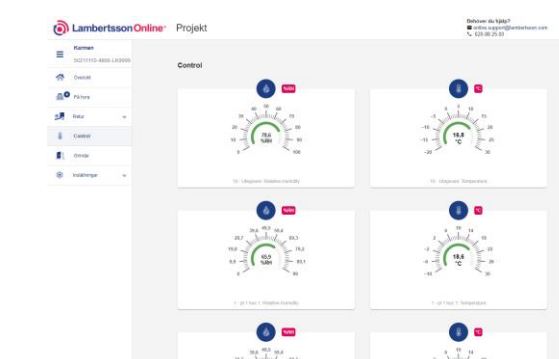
LambertssonOnline Projekt

Behöver du hjälp?
online.support@lambertsson.com
020-98 25 93

Karmen
SE21110-4806-LK0000

Översikt
På hyra
Retur
Control
Område
Inställningar

Control

%RH
0 10 20 30 40 50 60 70 80 90 100
76,6 %RH
10 - Uteplanen: Relative Humidity

°C
-20 -15 -10 -5 0 5 10 15 20 25 30
16,8 °C
10 - Uteplanen: Temperature

%RH
0,0 9,9 19,9 29,7 39,6 49,5 59,4 69,3 79,2 89,1 99
65,5 %RH
1 - pl 1 hus 1: Relative Humidity

°C
-10 -6 -2 2 6 10 14 18 22 26 30
18,6 °C
1 - pl 1 hus 1: Temperature

%RH
39,6 49,5 59,4